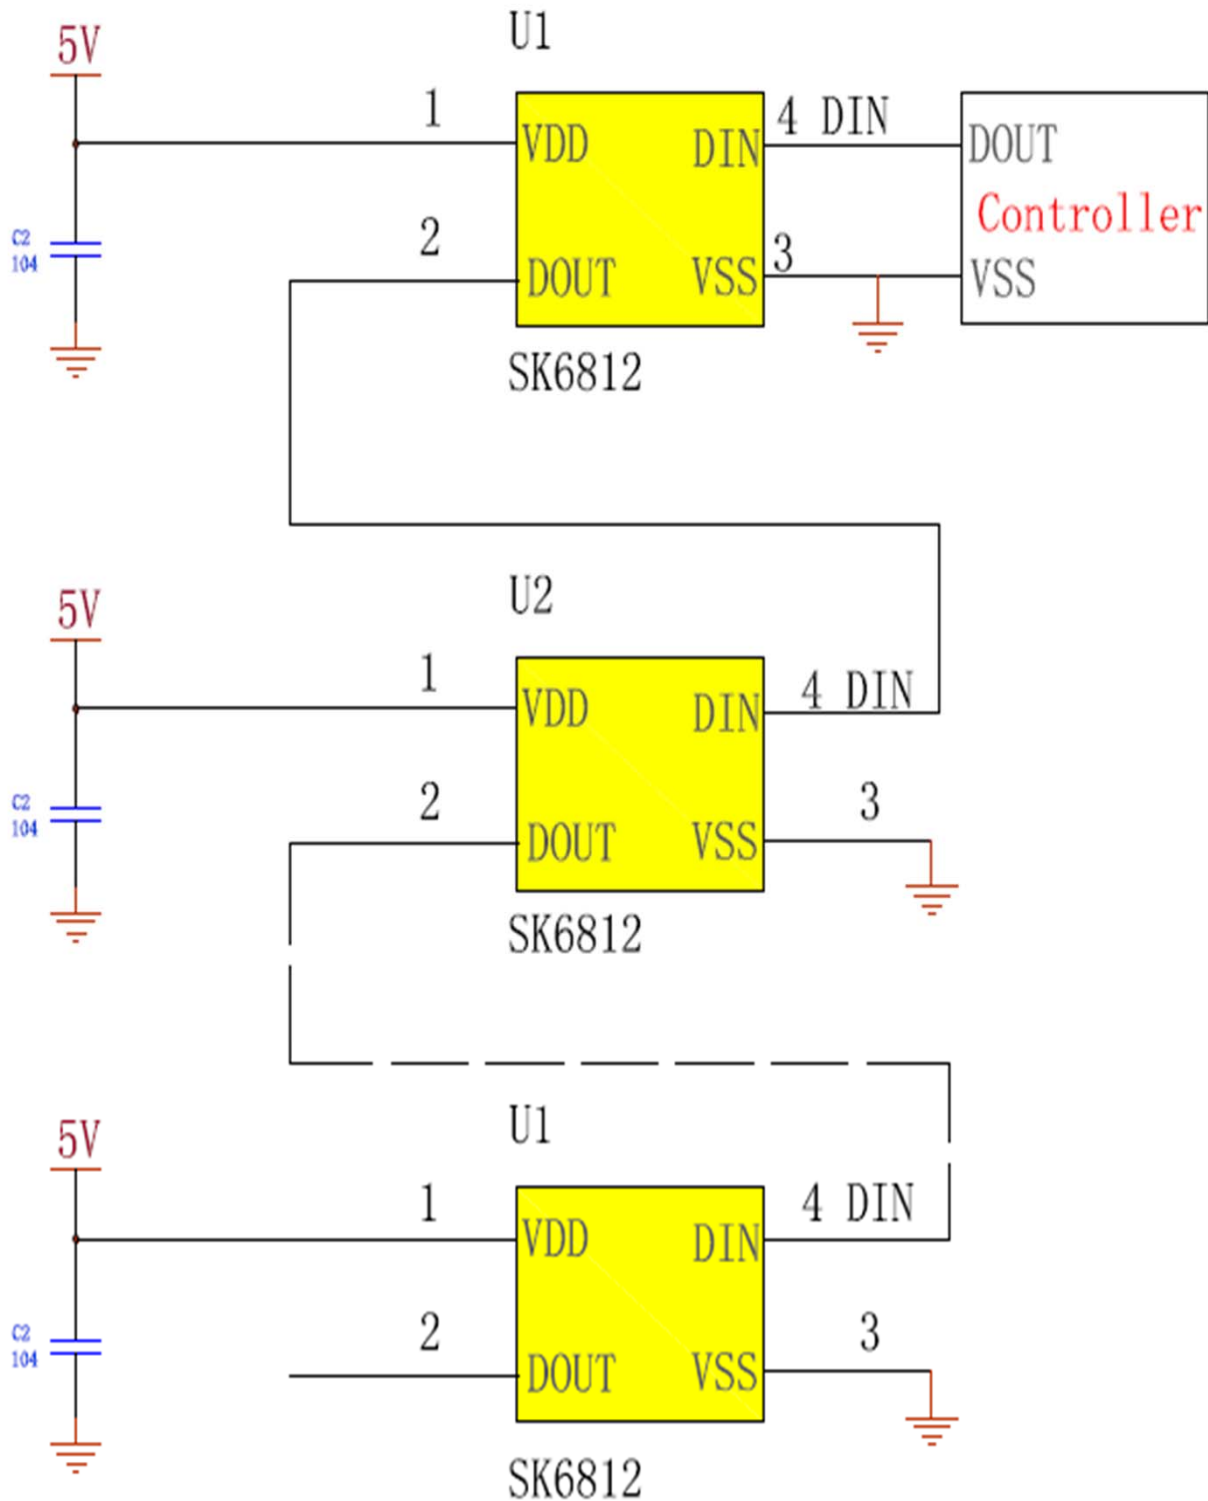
5V

C2
104

U1

1

VDD

DIN

4 DIN

2

DOUT

VSS

3

SK6812

DOUT
Controller
VSS

5V

C2
104

U2

1

VDD

DIN

4 DIN

2

DOUT

VSS

3

SK6812

5V

C2
104

U1

1

VDD

DIN

4 DIN

2

DOUT

VSS

3

SK6812